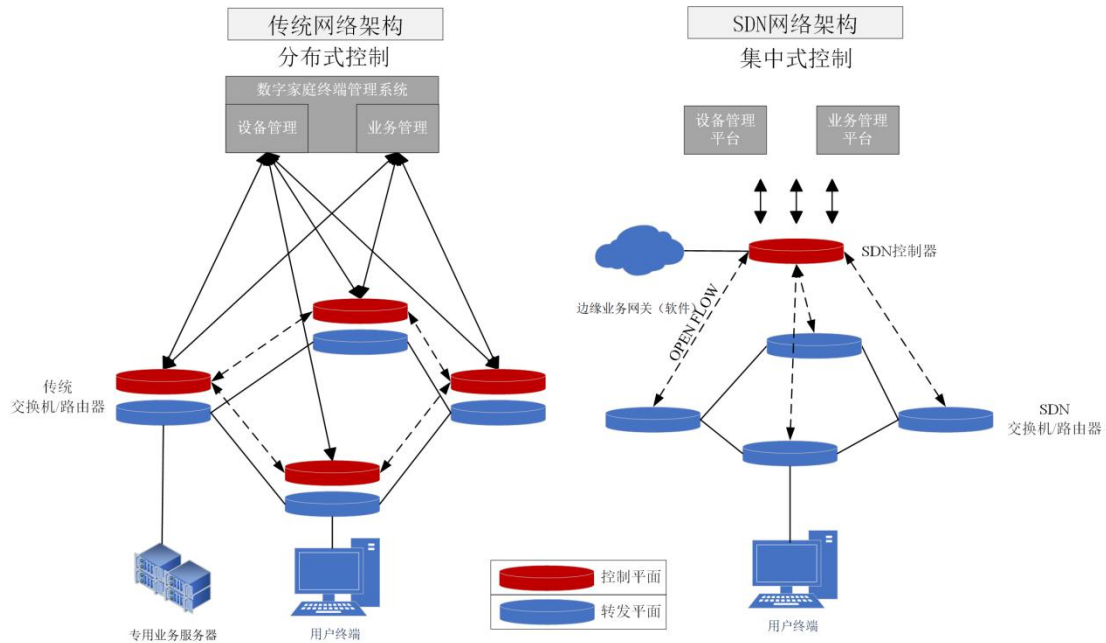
传统网络架构
分布式控制

数字家庭终端管理系统
设备管理
业务管理

传统
交换机/路由器

专用业务服务器

用户终端

SDN网络架构
集中式控制

设备管理
平台
业务管理
平台

SDN控制器

边缘业务网关（软件）

OPEN FLOW

SDN
交换机/路由器

用户终端

控制平面
转发平面